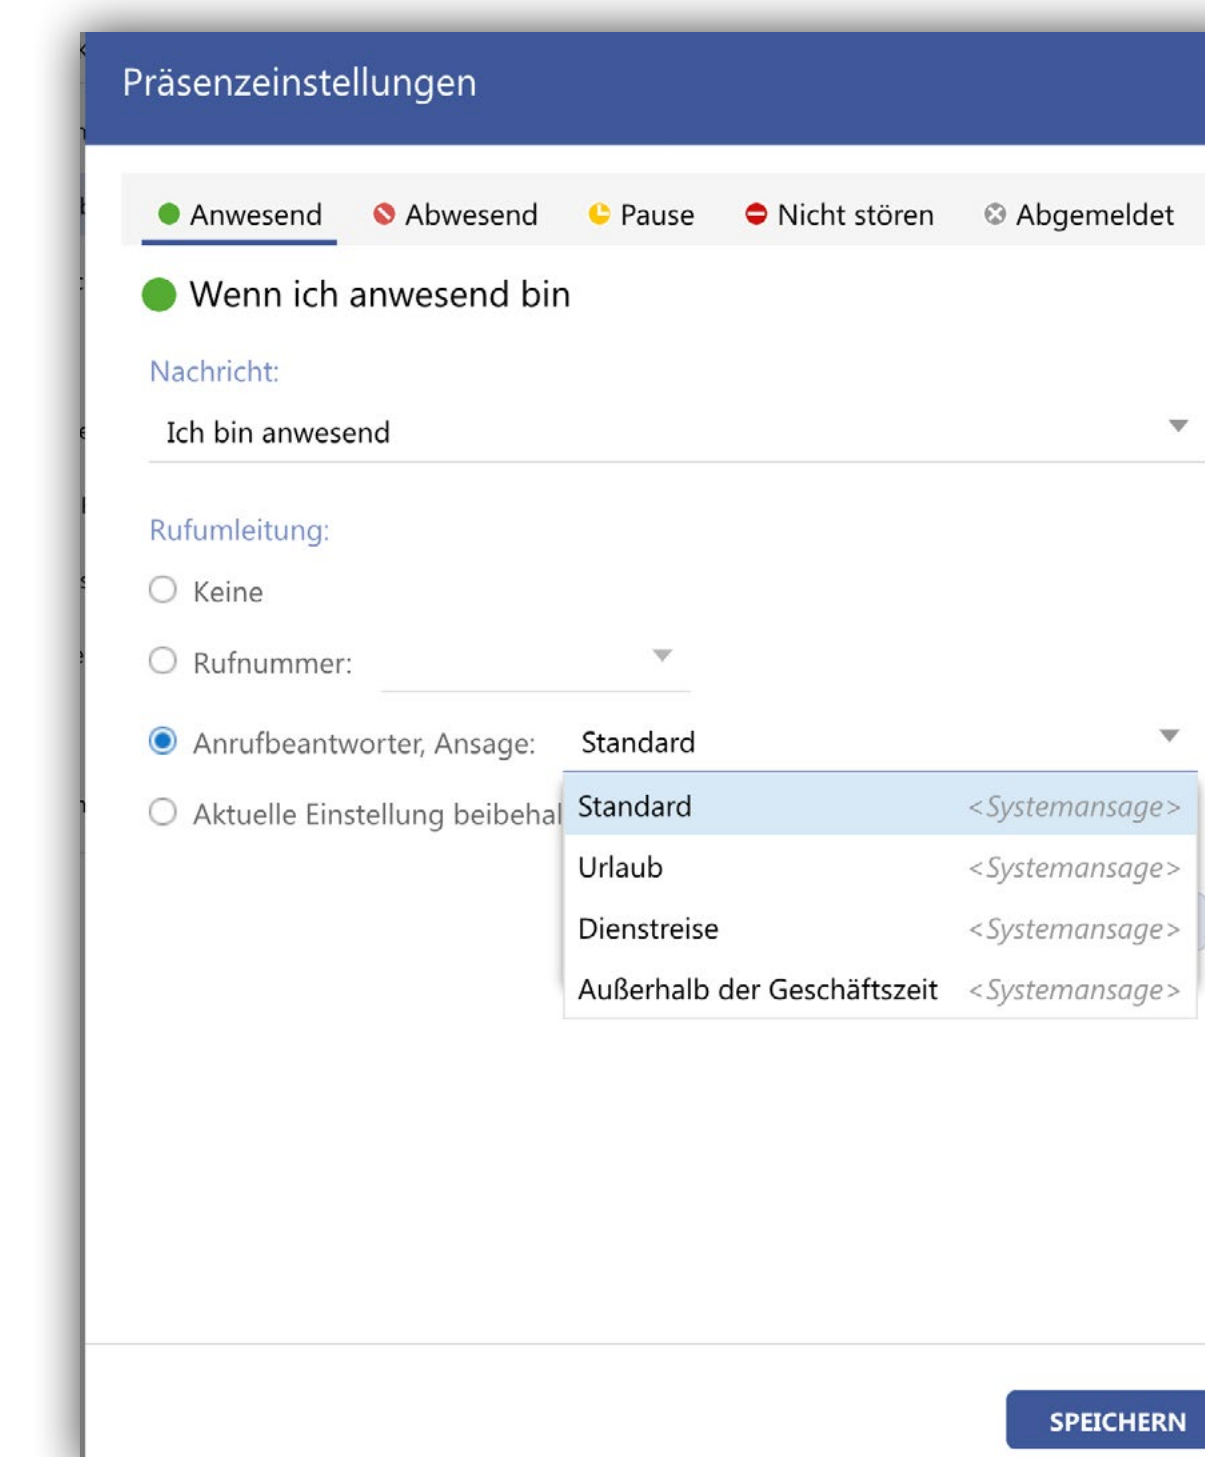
Präsenzeinstellungen

Anwesend Abwesend Pause Nicht stören Abgemeldet

Wenn ich anwesend bin

Nachricht:

Ich bin anwesend

Rufumleitung:

Keine

Rufnummer:

Anrufbeantworter, Ansage: Standard

Aktuelle Einstellung beibehal

| Standard | <Systemansage> |
|---|---|
| Urlaub | <Systemansage> |
| Dienstreise | <Systemansage> |
| Außerhalb der Geschäftszeit | <Systemansage> |

SPEICHERN